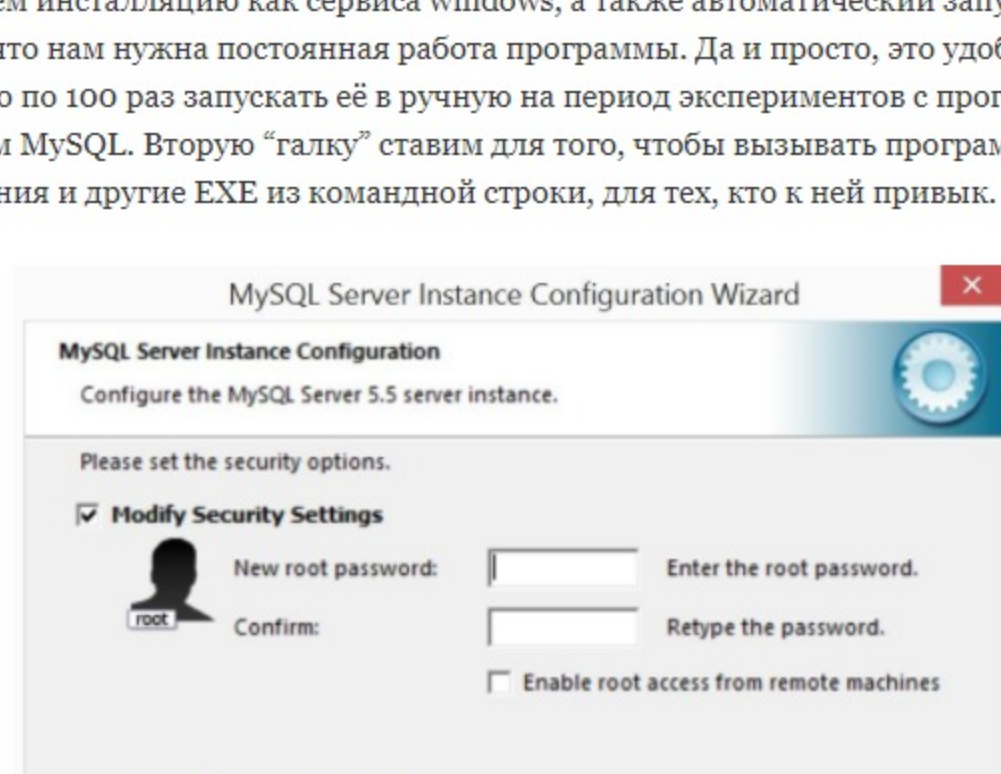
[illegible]ем инсталляцию как сервиса windows, а также автоматический запу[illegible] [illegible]что нам нужна постоянная работа программы. Да и просто, это удоб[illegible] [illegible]о по 100 раз запускать её в ручную на период экспериментов с прог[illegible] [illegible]м MySQL. Вторую “галку” ставим для того, чтобы вызывать програм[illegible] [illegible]ния и другие EXE из командной строки, для тех, кто к ней привык.

MySQL Server Instance Configuration Wizard

×

MySQL Server Instance Configuration

Configure the MySQL Server 5.5 server instance.

Please set the security options.

Modify Security Settings

New root password:

Enter the root password.

root

Confirm:

Retype the password.

Enable root access from remote machines